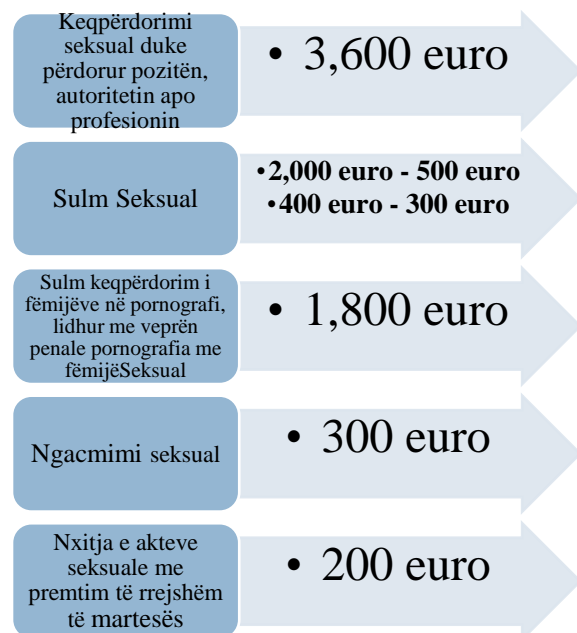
Keqpërdorimi seksual duke përdorur pozitën, autoritetin apo profesionin

• 3,600 euro

Sulm Seksual

•2,000 euro - 500 euro
•400 euro - 300 euro

Sulm keqpërdorim i fëmijëve në pornografi, lidhur me veprën penale pornografia me fëmijëSeksual

• 1,800 euro

Ngacmimi seksual

• 300 euro

Nxitja e akteve seksuale me premtim të rrejshëm të martesës

• 200 euro